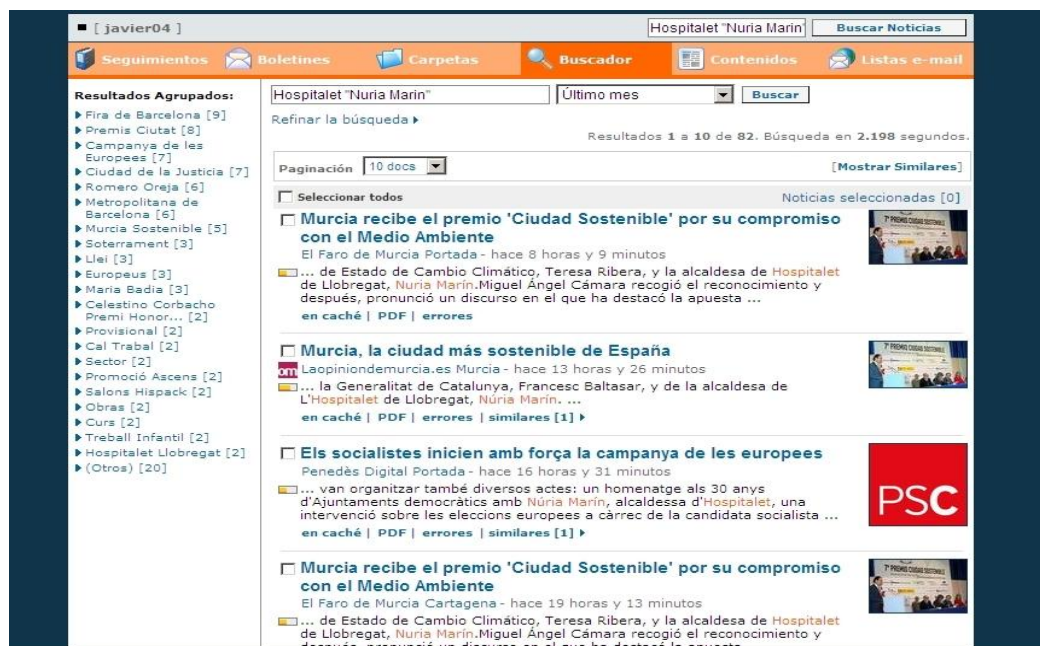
[ javier04 ]

Hospitalet "Nuria Marin | Buscar Noticias

Seguimientos | Boletines | Carpetas | Buscador | Contenidos | Listas e-mail

Resultados Agrupados:
▸ Fira de Barcelona [9]
▸ Premis Ciutat [8]
▸ Campanya de les Europees [7]
▸ Ciudad de la Justicia [7]
▸ Romero Oreja [6]
▸ Metropolitana de Barcelona [6]
▸ Murcia Sostenible [5]
▸ Soterrament [3]
▸ Llei [3]
▸ Europeus [3]
▸ Maria Badia [3]
▸ Celestino Corbacho Premi Honor... [2]
▸ Provisional [2]
▸ Cal Trabal [2]
▸ Sector [2]
▸ Promoció Ascens [2]
▸ Salons Hispack [2]
▸ Obras [2]
▸ Curs [2]
▸ Treball Infantil [2]
▸ Hospitalet Llobregat [2]
▸ (Otros) [20]

Hospitalet "Nuria Marin" | Último mes | Buscar

Refinar la búsqueda ▸

Resultados 1 a 10 de 82. Búsqueda en 2.198 segundos.

Paginación 10 docs | [Mostrar Similares]

Seleccionar todos | Noticias seleccionadas [0]

Murcia recibe el premio 'Ciudad Sostenible' por su compromiso con el Medio Ambiente
El Faro de Murcia Portada - hace 8 horas y 9 minutos
... de Estado de Cambio Climático, Teresa Ribera, y la alcaldesa de Hospitalet de Llobregat, Nuria Marín.Miguel Ángel Cámara recogió el reconocimiento y después, pronunció un discurso en el que ha destacó la apuesta ...
en caché | PDF | errores

Murcia, la ciudad más sostenible de España
Laopiniondemurcia.es Murcia - hace 13 horas y 26 minutos
... la Generalitat de Catalunya, Francesc Baltasar, y de la alcaldesa de L'Hospitalet de Llobregat, Núria Marín. ...
en caché | PDF | errores | similares [1] ▸

Els socialistes inicien amb força la campanya de les europees
Penedès Digital Portada - hace 16 horas y 31 minutos
... van organitzar també diversos actes: un homenatge als 30 anys d'Ajuntaments democràtics amb Núria Marín, alcaldessa d'Hospitalet, una intervenció sobre les eleccions europees a càrrec de la candidata socialista ...
en caché | PDF | errores | similares [1] ▸

PSC

Murcia recibe el premio 'Ciudad Sostenible' por su compromiso con el Medio Ambiente
El Faro de Murcia Cartagena - hace 19 horas y 13 minutos
... de Estado de Cambio Climático, Teresa Ribera, y la alcaldesa de Hospitalet de Llobregat, Nuria Marín.Miguel Ángel Cámara recogió el reconocimiento y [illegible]